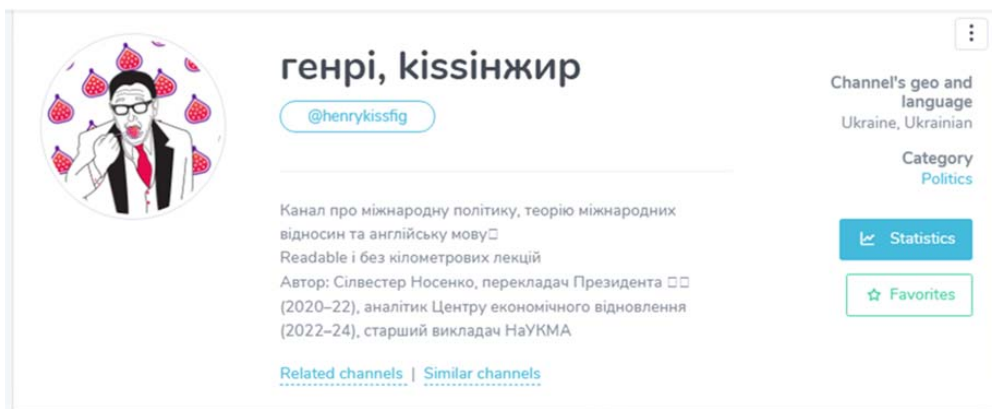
генрі, kissінжир

@henrykissfig

Канал про міжнародну політику, теорію міжнародних відносин та англійську мову□
Readable і без кілометрових лекцій
Автор: Сілвестер Носенко, перекладач Президента □□ (2020–22), аналітик Центру економічного відновлення (2022–24), старший викладач НаУКМА

Related channels | Similar channels

Channel's geo and language
Ukraine, Ukrainian

Category
Politics

Statistics

Favorites